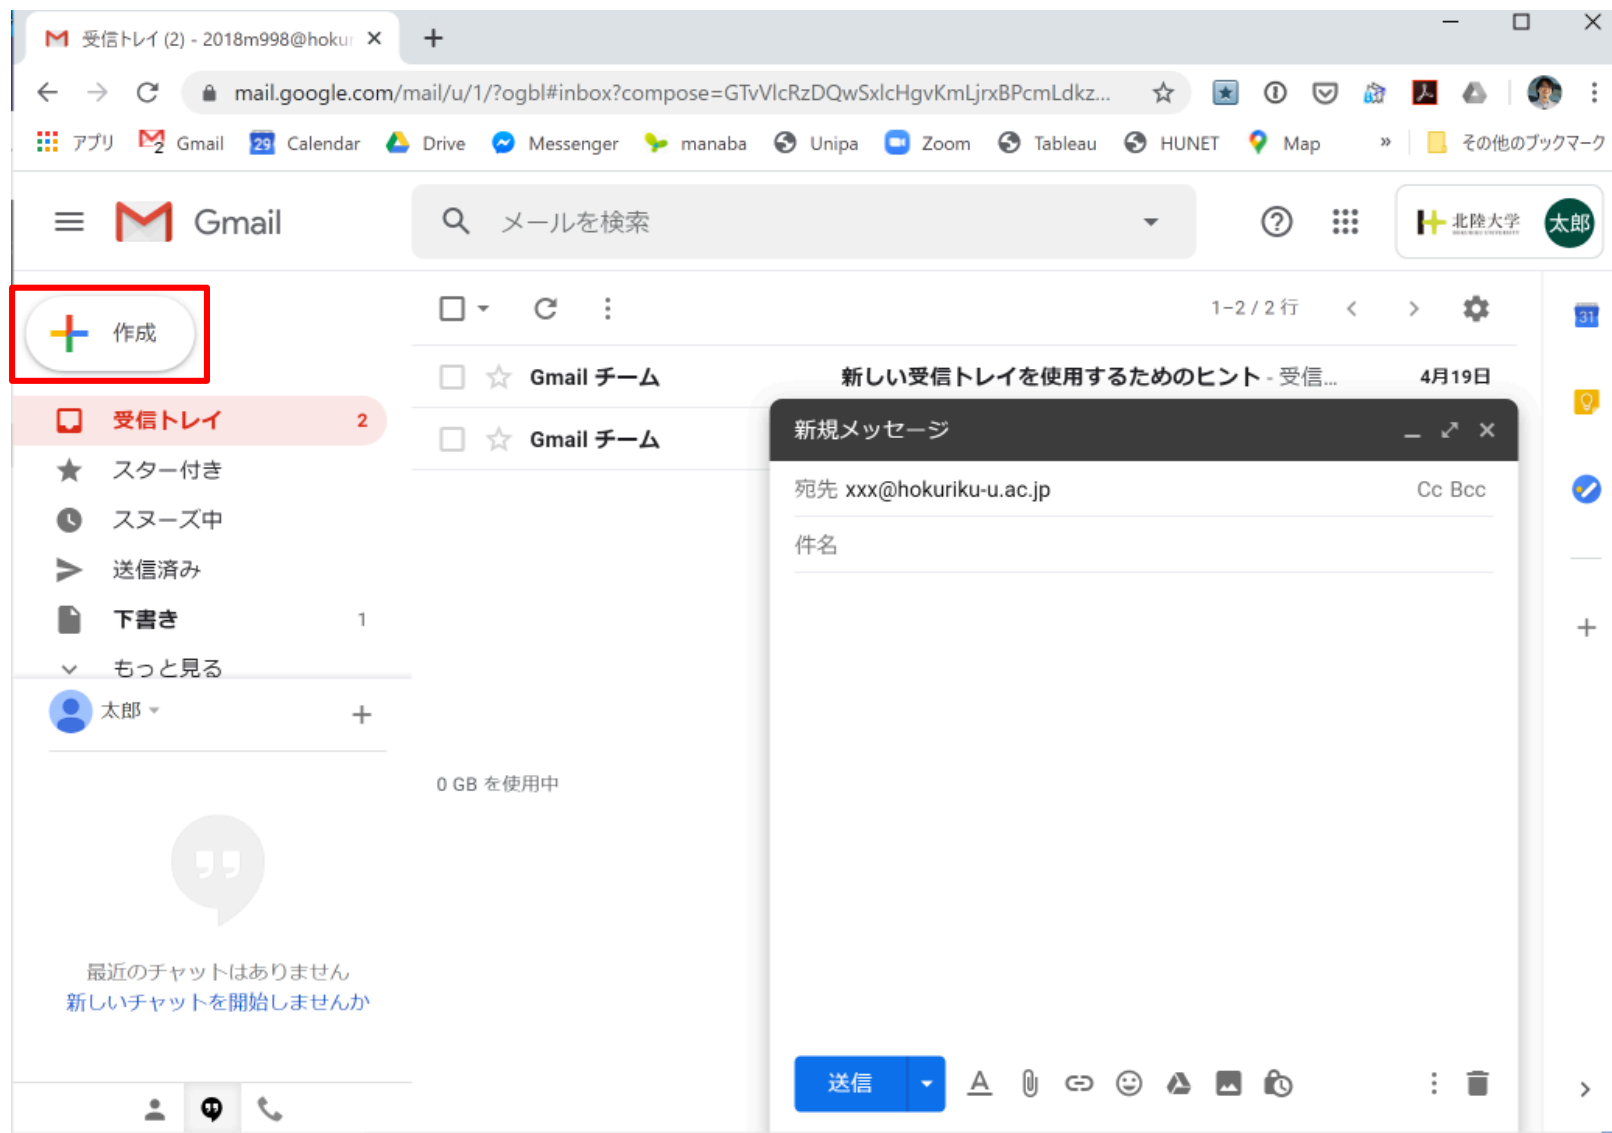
受信トレイ (2) - 2018m998@hokur ×
+
mail.google.com/mail/u/1/?ogbl#inbox?compose=GTvVlcRzDQwSxlcHgvKmLjrxBPcmLdkz...
アプリ Gmail Calendar Drive Messenger manaba Unipa Zoom Tableau HUNET Map » その他のブックマーク

Gmail
メールを検索
北陸大学 太郎

作成
受信トレイ 2
スター付き
スヌーズ中
送信済み
下書き 1
もっと見る
太郎

1–2 / 2 行
Gmail チーム 新しい受信トレイを使用するためのヒント - 受信... 4月19日
Gmail チーム

新規メッセージ
宛先 xxx@hokuriku-u.ac.jp Cc Bcc
件名

0 GB を使用中

最近のチャットはありません
新しいチャットを開始しませんか

送信